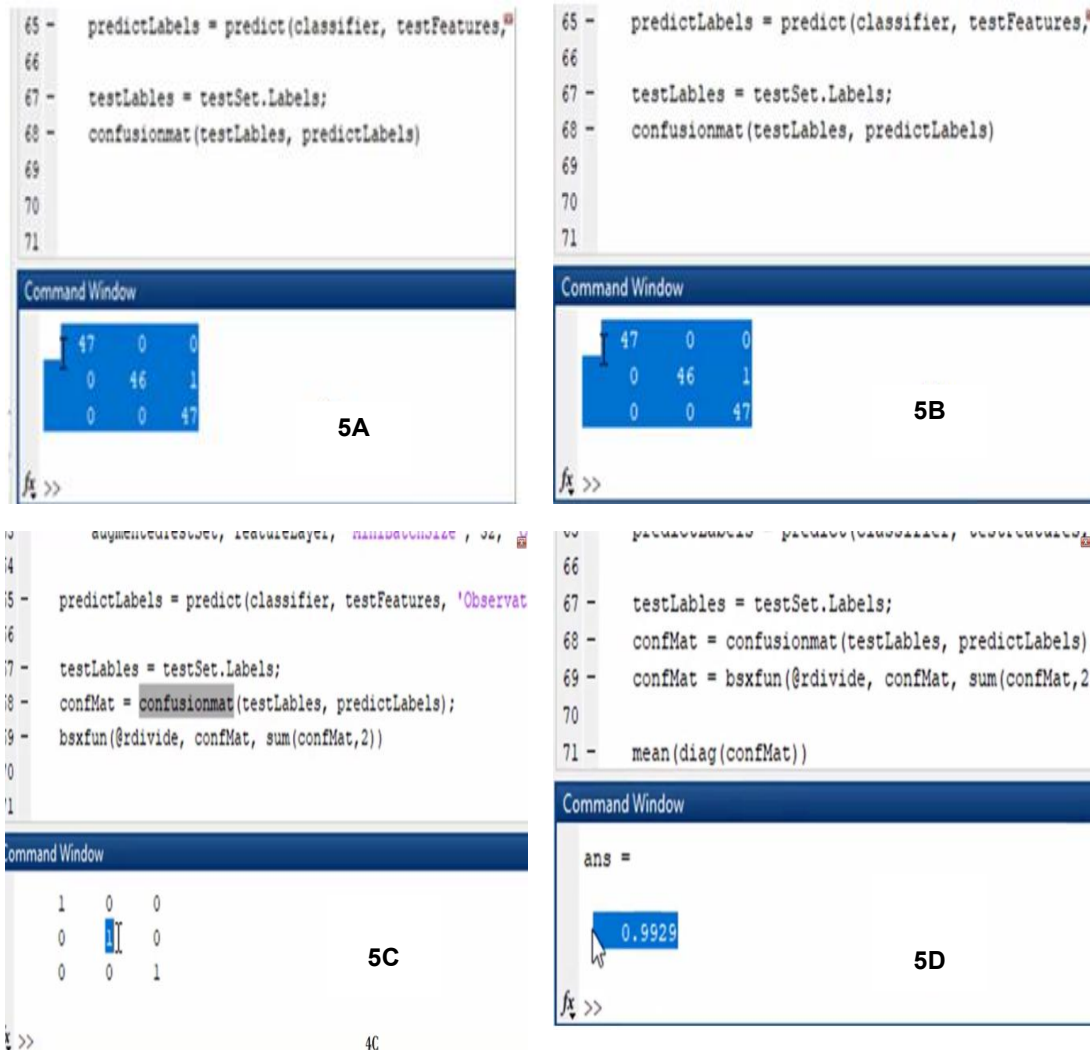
65 - predictLabels = predict(classifier, testFeatures,
66
67 - testLables = testSet.Labels;
68 - confusionmat(testLables, predictLabels)
69
70
71

Command Window

| 47 | 0 | 0 |
|---|---|---|
| 0 | 46 | 1 |
| 0 | 0 | 47 |

5A

fx >>

65 - predictLabels = predict(classifier, testFeatures,
66
67 - testLables = testSet.Labels;
68 - confusionmat(testLables, predictLabels)
69
70
71

Command Window

| 47 | 0 | 0 |
|---|---|---|
| 0 | 46 | 1 |
| 0 | 0 | 47 |

5B

fx >>

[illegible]
54
55 - predictLabels = predict(classifier, testFeatures, 'Observat
56
57 - testLables = testSet.Labels;
58 - confMat = confusionmat(testLables, predictLabels);
59 - bsxfun(@rdivide, confMat, sum(confMat,2))
70
71

Command Window

| 1 | 0 | 0 |
|---|---|---|
| 0 | 1 | 0 |
| 0 | 0 | 1 |

5C

fx >>

4C

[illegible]
66
67 - testLables = testSet.Labels;
68 - confMat = confusionmat(testLables, predictLabels)
69 - confMat = bsxfun(@rdivide, confMat, sum(confMat,2
70
71 - mean(diag(confMat))

Command Window

ans =

0.9929

5D

fx >>